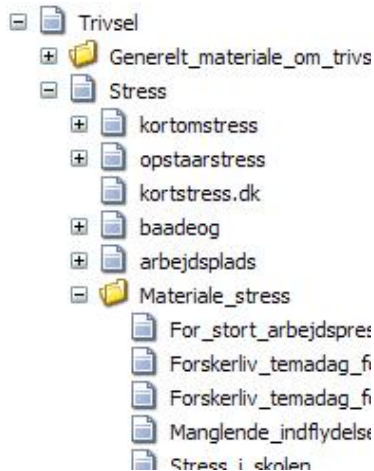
Trivsel
Generelt_materiale_om_trivs
Stress
kortomstress
opstaarstress
kortstress.dk
baadeog
arbejdsplads
Materiale_stress
For_stort_arbejdspres
Forskerliv_temadag_fo
Forskerliv_temadag_fo
Manglende_indflydelse
Stress_i_skolen